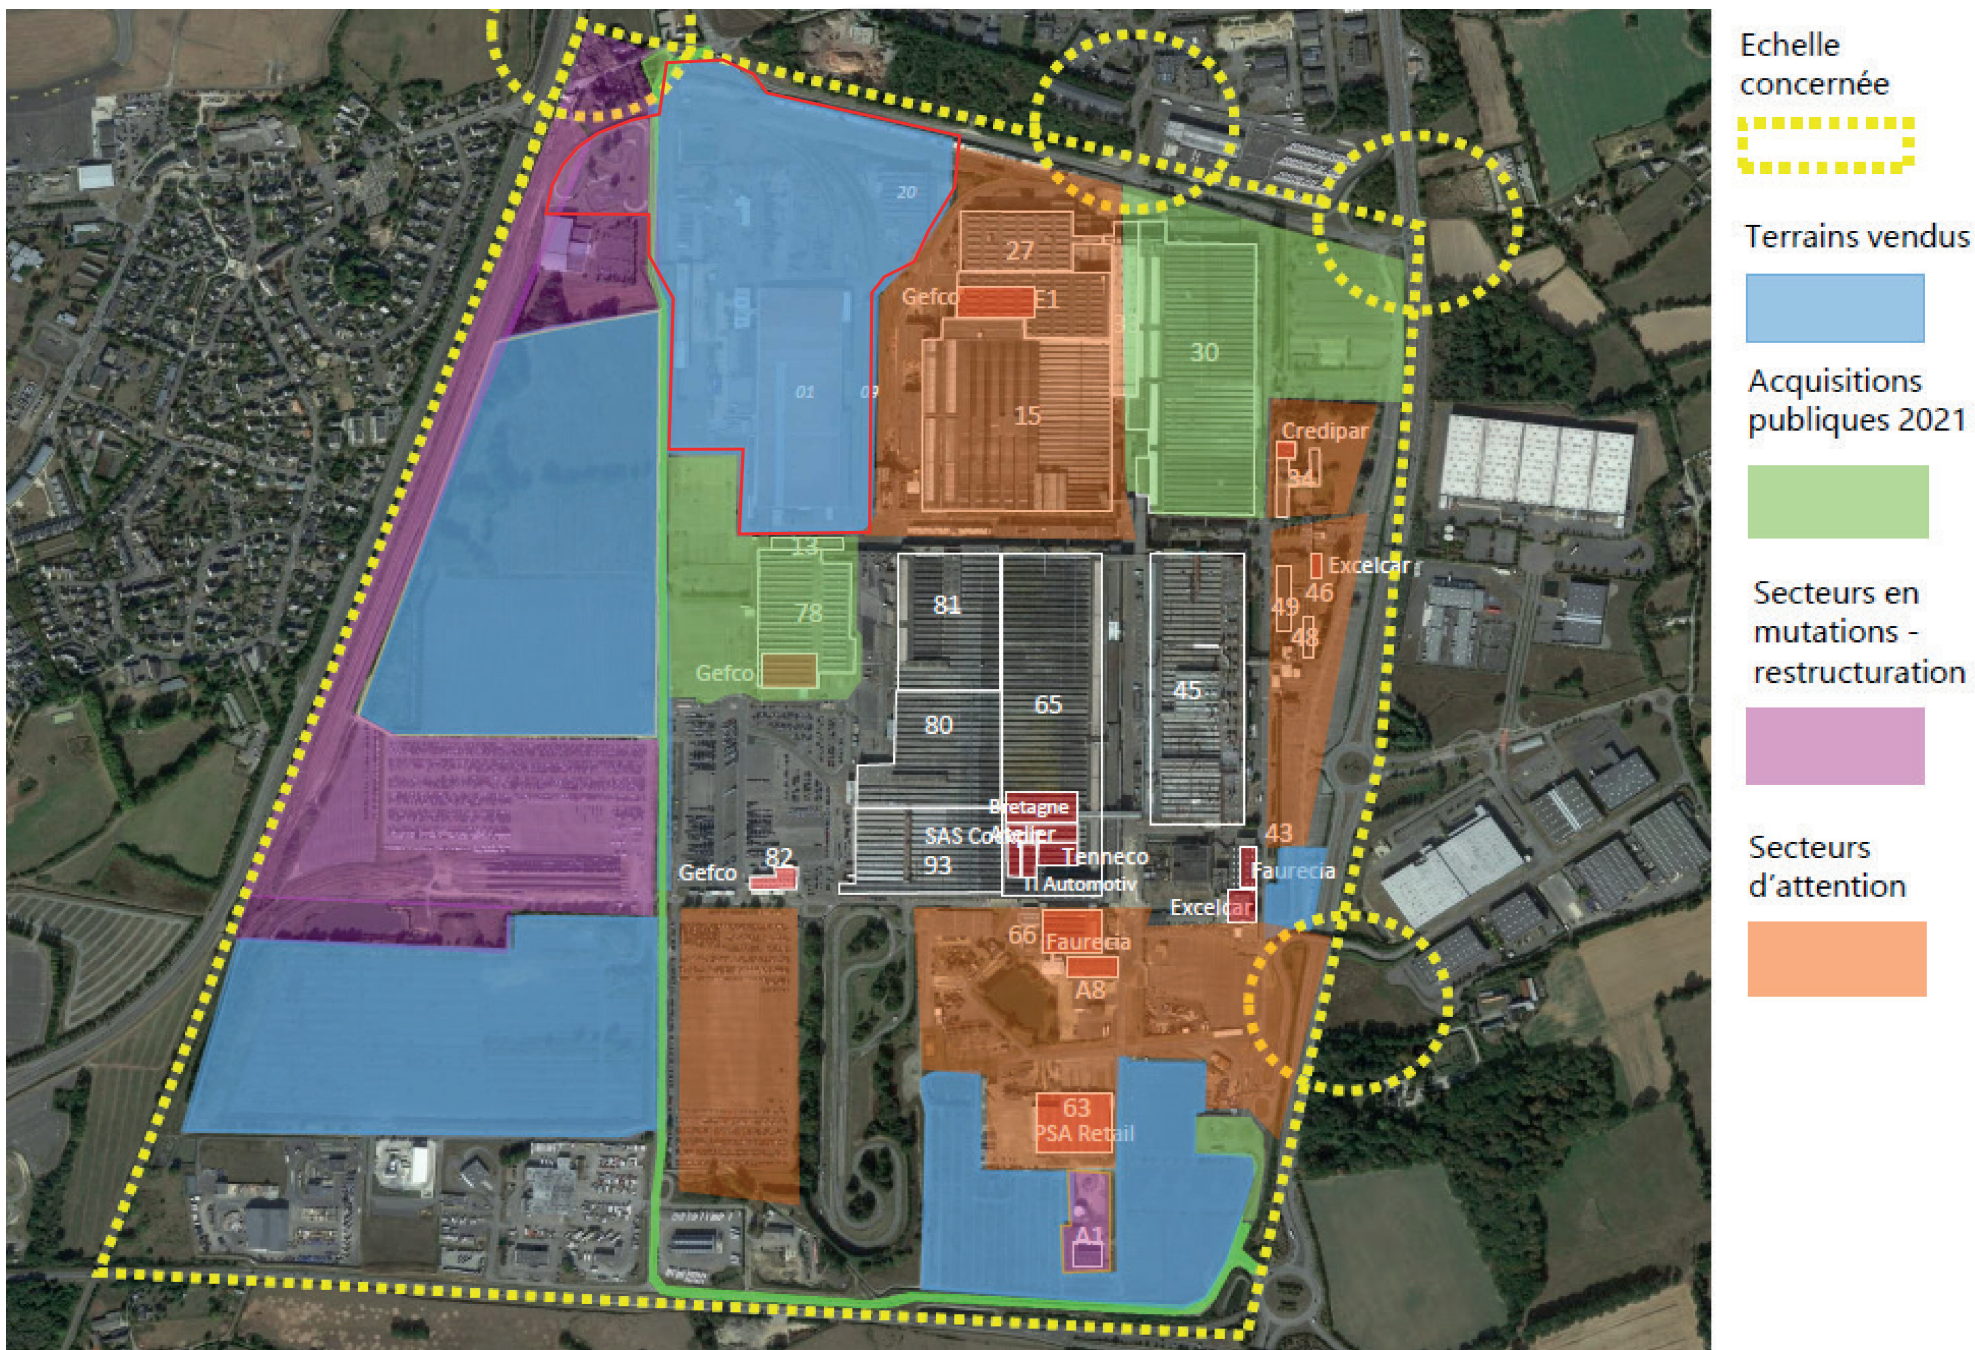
20
27
Gefco
E1
30
01
09
15
Credipar
34
13
78
Gefco
81
65
45
Excelcar
49
46
48
80
Bretagne
SAS Cobredier
93
Tenneco
TI Automotiv
43
Faurecia
Gefco
82
Excelcar
66
Faurecia
A8
63
PSA Retail
A1

Echelle concernée

Terrains vendus

Acquisitions publiques 2021

Secteurs en mutations - restructuration

Secteurs d'attention